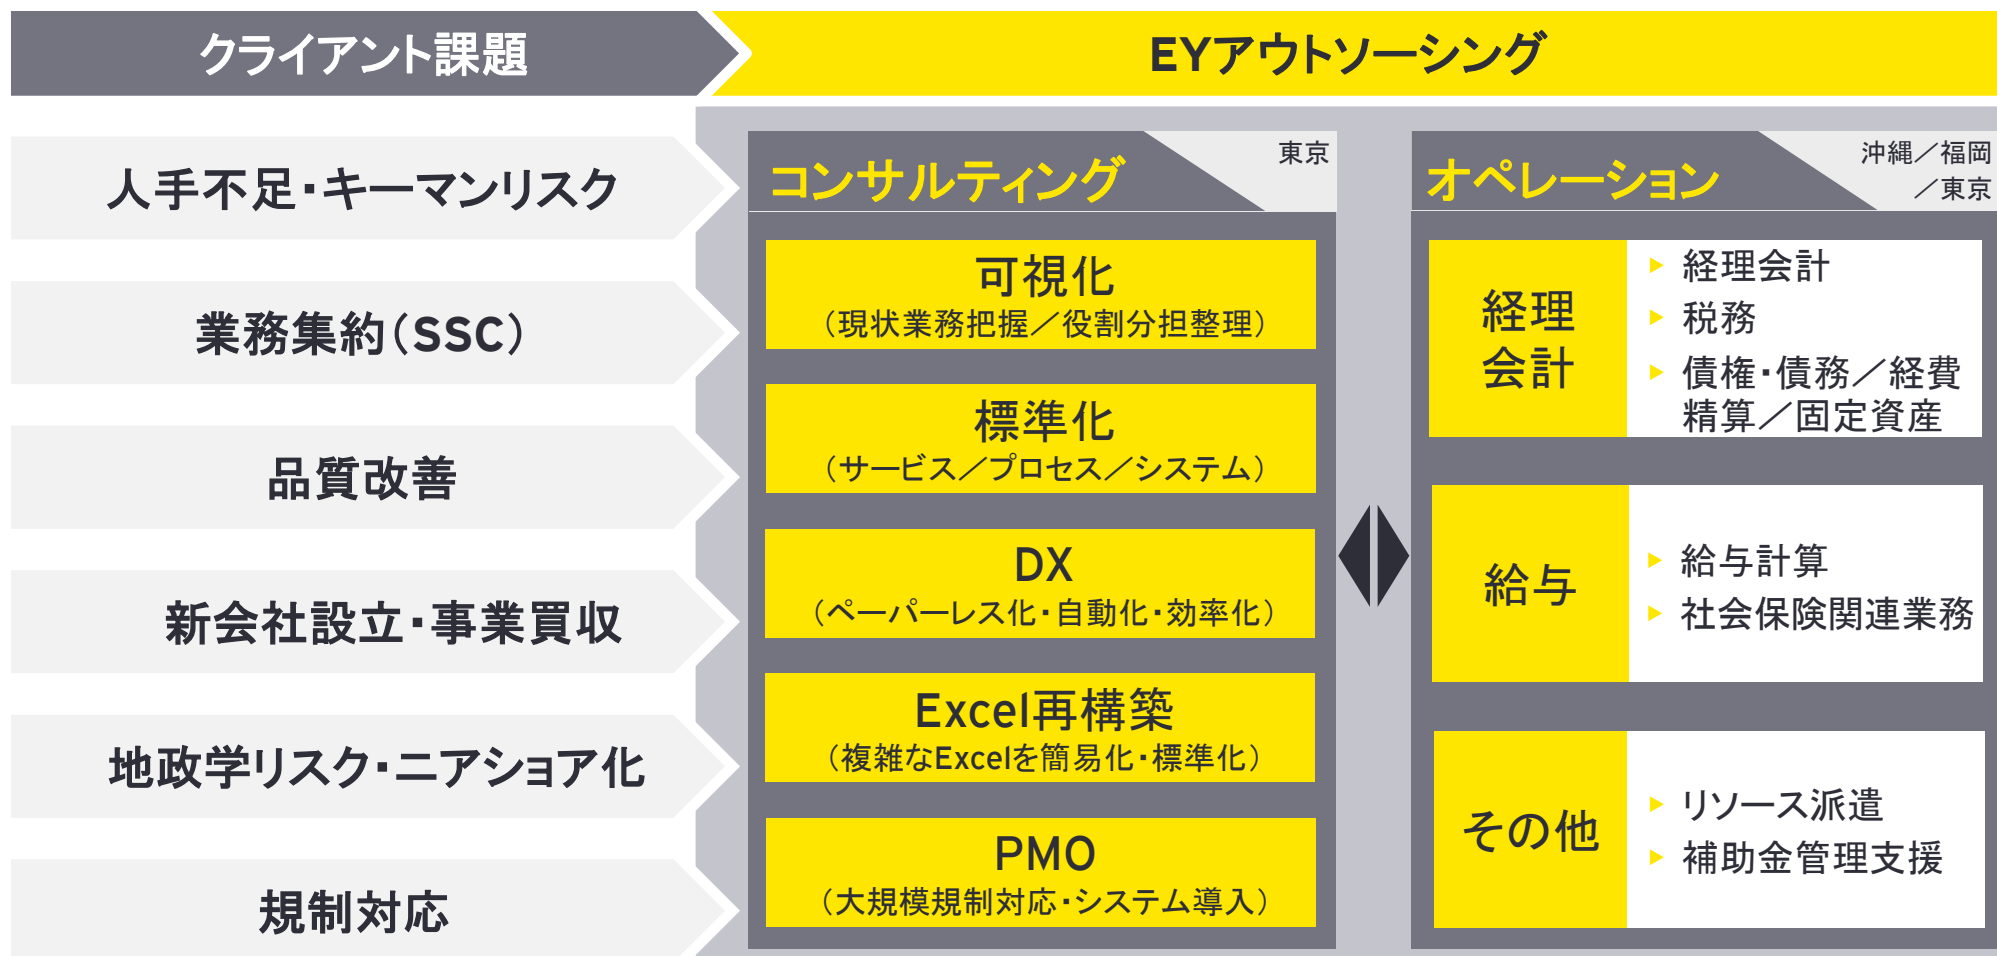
クライアント課題

EYアウトソーシング

人手不足・キーマンリスク

業務集約（SSC）

品質改善

新会社設立・事業買収

地政学リスク・ニアショア化

規制対応

コンサルティング

東京

可視化
（現状業務把握／役割分担整理）

標準化
（サービス／プロセス／システム）

DX
（ペーパーレス化・自動化・効率化）

Excel再構築
（複雑なExcelを簡易化・標準化）

PMO
（大規模規制対応・システム導入）

オペレーション

沖縄／福岡／東京

経理会計
経理会計
税務
債権・債務／経費精算／固定資産

給与
給与計算
社会保険関連業務

その他
リソース派遣
補助金管理支援